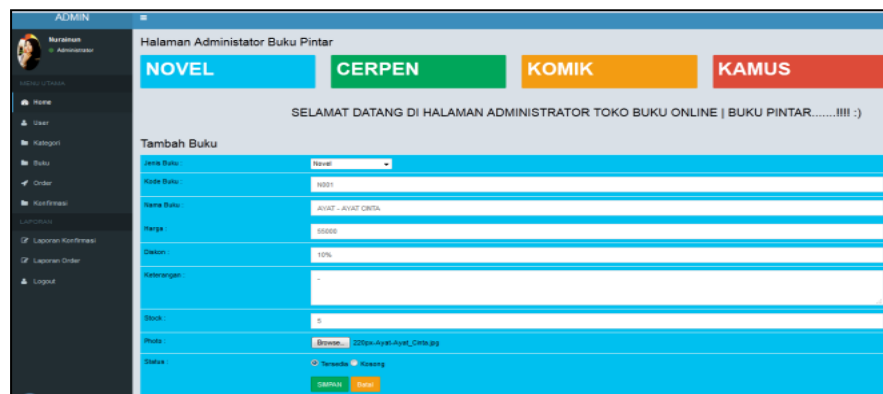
ADMIN

Nurainun
Administrator

MENU UTAMA

Home

User

Kategori

Buku

Order

Konfirmasi

LAPORAN

Laporan Konfirmasi

Laporan Order

Logout

Halaman Administator Buku Pintar

NOVEL

CERPEN

KOMIK

KAMUS

SELAMAT DATANG DI HALAMAN ADMINISTRATOR TOKO BUKU ONLINE | BUKU PINTAR.......!!!! :)

Tambah Buku

| Jenis Buku : | Novel |
|---|---|
| Kode Buku : | N001 |
| Nama Buku : | AYAT - AYAT CINTA |
| Harga : | 55000 |
| Diskon : | 10% |
| Keterangan : | - |
| Stock : | 5 |
| Photo : | Browse... 220px-Ayat-Ayat_Cinta.jpg |
| Status : | Tersedia Kosong |

SIMPAN Batal